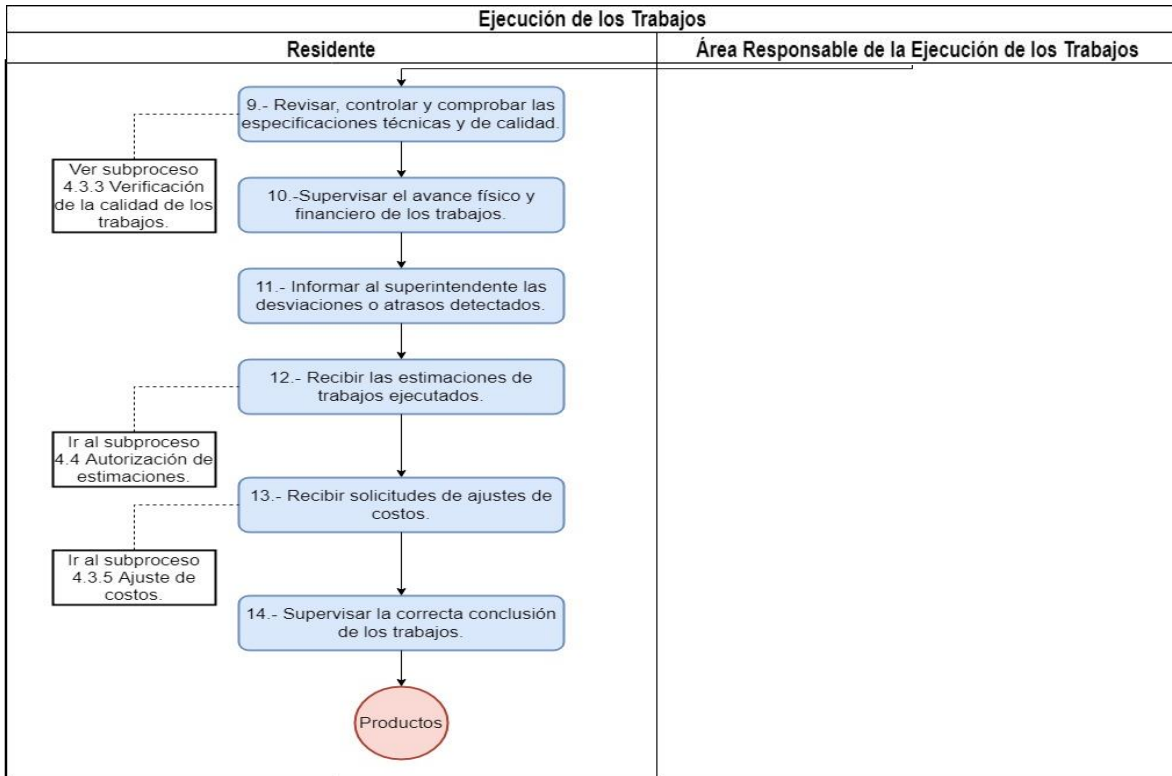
Ejecución de los Trabajos

Residente

Área Responsable de la Ejecución de los Trabajos

9.- Revisar, controlar y comprobar las especificaciones técnicas y de calidad.

Ver subproceso 4.3.3 Verificación de la calidad de los trabajos.

10.-Supervisar el avance físico y financiero de los trabajos.

11.- Informar al superintendente las desviaciones o atrasos detectados.

12.- Recibir las estimaciones de trabajos ejecutados.

Ir al subproceso 4.4 Autorización de estimaciones.

13.- Recibir solicitudes de ajustes de costos.

Ir al subproceso 4.3.5 Ajuste de costos.

14.- Supervisar la correcta conclusión de los trabajos.

Productos